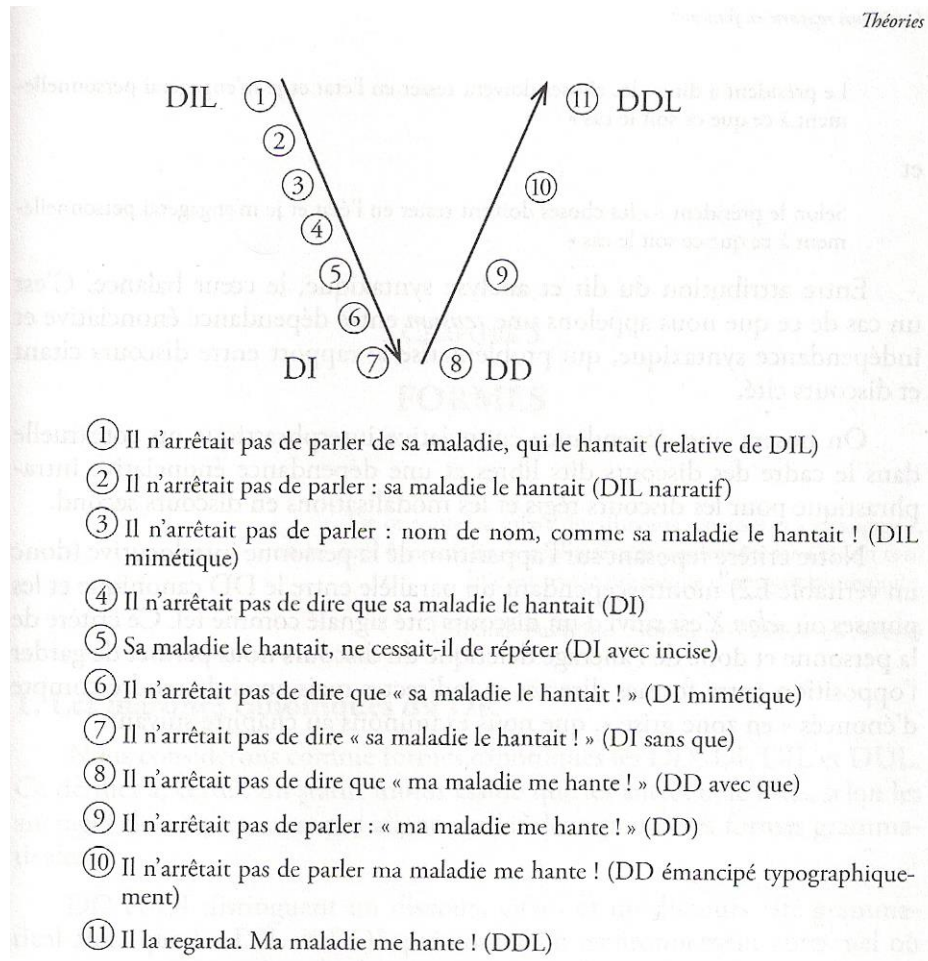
Théories

DIL ① ② ③ ④ ⑤ ⑥ ⑦ DI

⑧ DD ⑨ ⑩ ⑪ DDL

① Il n'arrêtait pas de parler de sa maladie, qui le hantait (relative de DIL)

② Il n'arrêtait pas de parler : sa maladie le hantait (DIL narratif)

③ Il n'arrêtait pas de parler : nom de nom, comme sa maladie le hantait ! (DIL mimétique)

④ Il n'arrêtait pas de dire que sa maladie le hantait (DI)

⑤ Sa maladie le hantait, ne cessait-il de répéter (DI avec incise)

⑥ Il n'arrêtait pas de dire que « sa maladie le hantait ! » (DI mimétique)

⑦ Il n'arrêtait pas de dire « sa maladie le hantait ! » (DI sans que)

⑧ Il n'arrêtait pas de dire que « ma maladie me hante ! » (DD avec que)

⑨ Il n'arrêtait pas de parler : « ma maladie me hante ! » (DD)

⑩ Il n'arrêtait pas de parler ma maladie me hante ! (DD émancipé typographiquement)

⑪ Il la regarda. Ma maladie me hante ! (DDL)